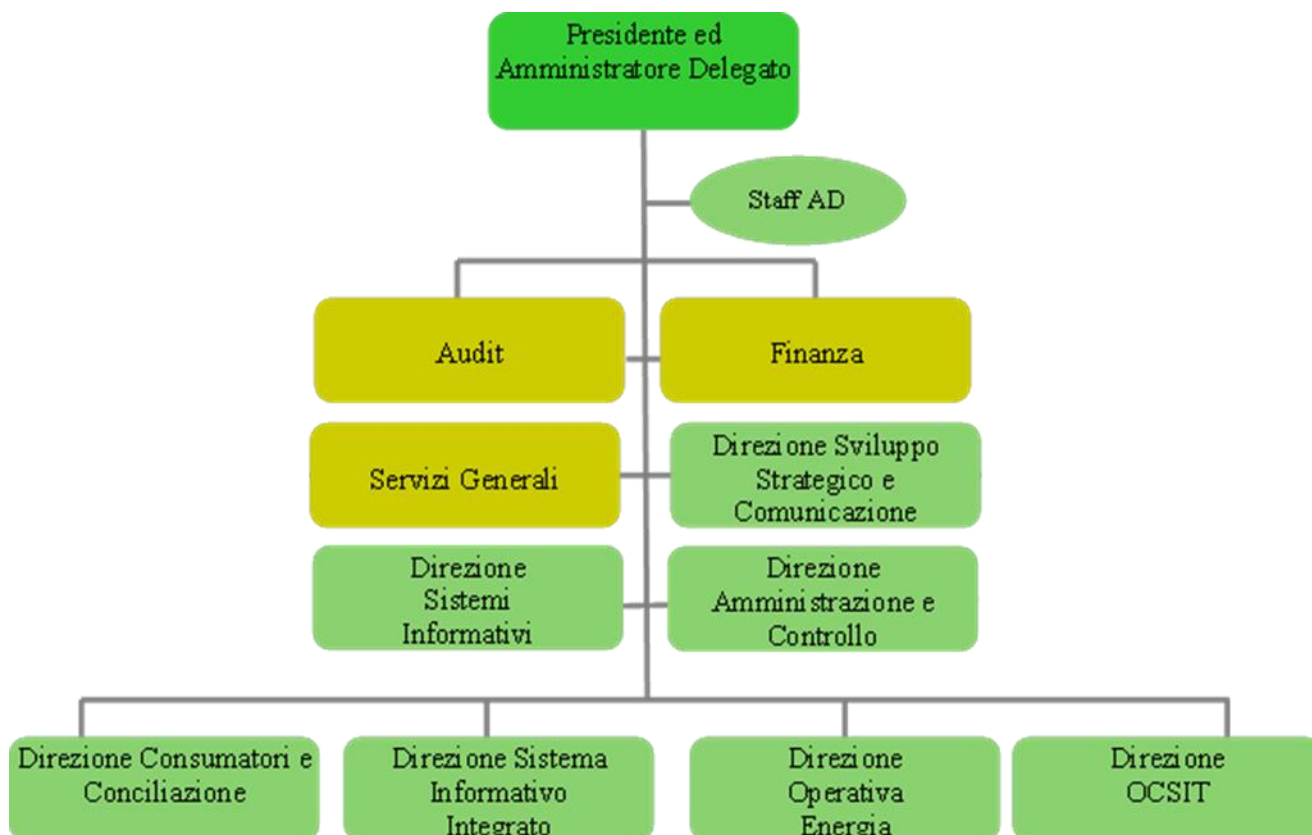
Presidente ed Amministratore Delegato

Staff AD

Audit

Finanza

Servizi Generali

Direzione Sviluppo Strategico e Comunicazione

Direzione Sistemi Informativi

Direzione Amministrazione e Controllo

Direzione Consumatori e Conciliazione

Direzione Sistema Informativo Integrato

Direzione Operativa Energia

Direzione OCSIT